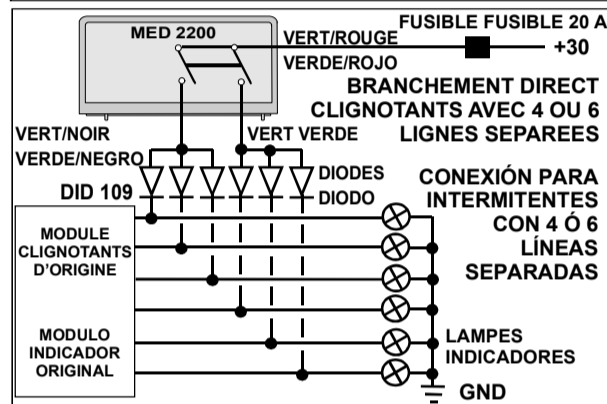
MED 2200

FUSIBLE FUSIBLE 20 A

VERT/ROUGE

+30

VERDE/ROJO

BRANCHEMENT DIRECT CLIGNOTANTS AVEC 4 OU 6 LIGNES SEPAREES

VERT/NOIR

VERT VERDE

VERDE/NEGRO

DIODES

DID 109

DIODO

CONEXIÓN PARA INTERMITENTES CON 4 Ó 6 LÍNEAS SEPARADAS

MODULE CLIGNOTANTS D'ORIGINE

MODULO INDICADOR ORIGINAL

LAMPES INDICADORES

GND